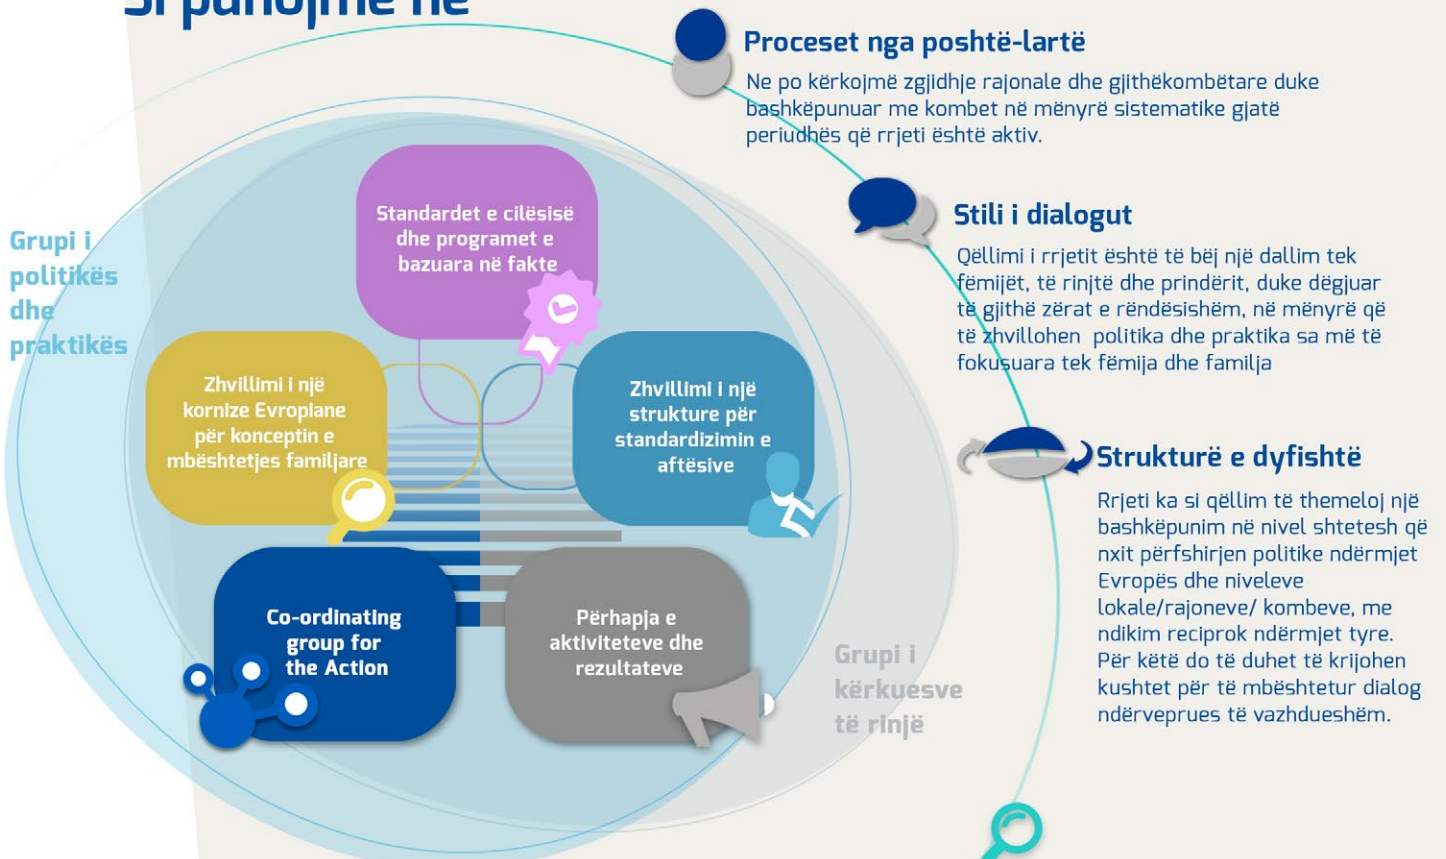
Si punojmë ne

Proceset nga poshtë-lartë

Ne po kërkojmë zgjidhje rajonale dhe gjithëkombëtare duke bashkëpunuar me kombet në mënyrë sistematike gjatë periudhës që rrjeti është aktiv.

Stili i dialogut

Qëllimi i rrjetit është të bëj një dallim tek fëmijët, të rinjtë dhe prindërit, duke dëgjuar të gjithë zërat e rëndësishëm, në mënyrë që të zhvillohen politika dhe praktika sa më të fokusuara tek fëmija dhe familja

Strukturë e dyfishtë

Rrjeti ka si qëllim të themeloj një bashkëpunim në nivel shtetesh që nxit përfshirjen politike ndërmjet Evropës dhe niveleve lokale/rajoneve/ kombeve, me ndikim reciprok ndërmjet tyre. Për këtë do të duhet të krijohen kushtet për të mbështetur dialog ndërveprues të vazhdueshëm.

Grupi i politikës dhe praktikës

Standardet e cilësisë dhe programet e bazuara në fakte

Zhvillimi i një kornize Evropiane për konceptin e mbështetjes familjare

Zhvillimi i një strukture për standardizimin e aftësive

Co-ordinating group for the Action

Përhapja e aktiviteteve dhe rezultateve

Grupi i kërkuesve të rinjë